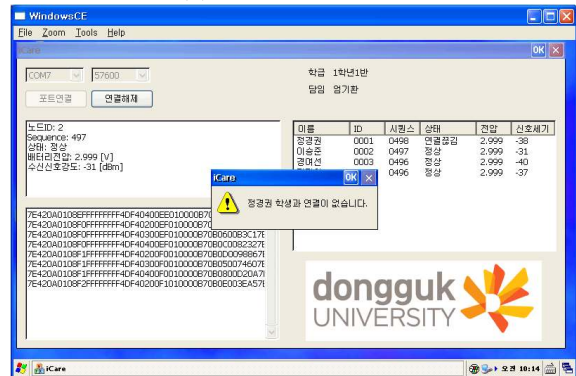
WindowsCE
File Zoom Tools Help
iCare
OK
COM7 57600
포트연결 연결해제
학급 1학년1반
담임 엄기환
노드ID: 2
Sequence: 497
상태: 정상
배터리전압: 2.999 [V]
수신신호강도: -31 [dBm]

| 이름 | ID | 시퀀스 | 상태 | 전압 | 신호세기 |
|---|---|---|---|---|---|
| 정경권 | 0001 | 0498 | 연결끊김 | 2.999 | -38 |
| 이송준 | 0002 | 0497 | 정상 | 2.999 | -31 |
| 경며선 | 0003 | 0496 | 정상 | 2.999 | -40 |
| | | 0496 | 정상 | 2.999 | -37 |

iCare
OK
정경권 학생과 연결이 없습니다.

7E420A0108FFFFFFFF4DF40400EE010000B70
7E420A0108F0FFFFFFFF4DF40200EF010000B70
7E420A0108F0FFFFFFFF4DF40300EF010000B70B0600B3C17E
7E420A0108F0FFFFFFFF4DF40400EF010000B70B0C0082327E
7E420A0108F1FFFFFFFF4DF40200F0010000B70B0D0098867E
7E420A0108F1FFFFFFFF4DF40300F0010000B70B0500746O7E
7E420A0108F1FFFFFFFF4DF40400F0010000B70B0800D20A7E
7E420A0108F2FFFFFFFF4DF40200F1010000B70B0E003EA57E

dongguk
UNIVERSITY

iCare
오전 10:14